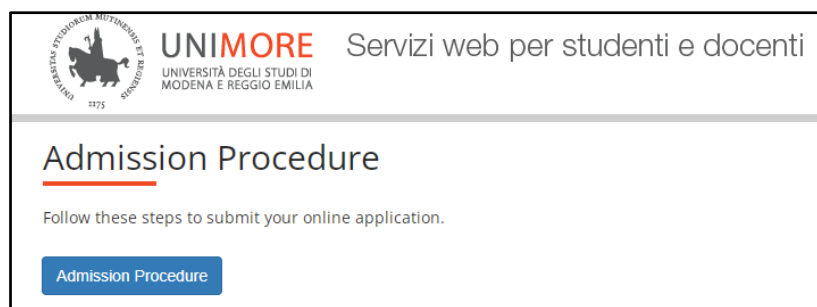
UNIVERSITAS STUDIORUM MUTINENSIS ET REGIENSIS
1175

UNIMORE
UNIVERSITÀ DEGLI STUDI DI MODENA E REGGIO EMILIA

Servizi web per studenti e docenti

Admission Procedure

Follow these steps to submit your online application.

Admission Procedure